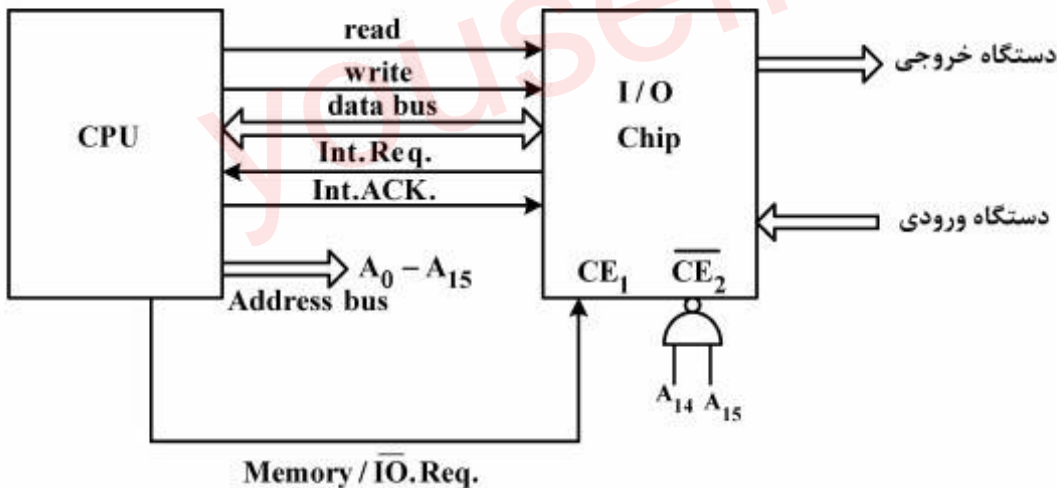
CPU

read

write

data bus

Int.Req.

Int.ACK.

$A_0 - A_{15}$

Address bus

I / O

Chip

$CE_1$

$\overline{CE_2}$

$A_{14}$ $A_{15}$

دستگاه خروجی

دستگاه ورودی

Memory / $\overline{IO}$.Req.

yousef